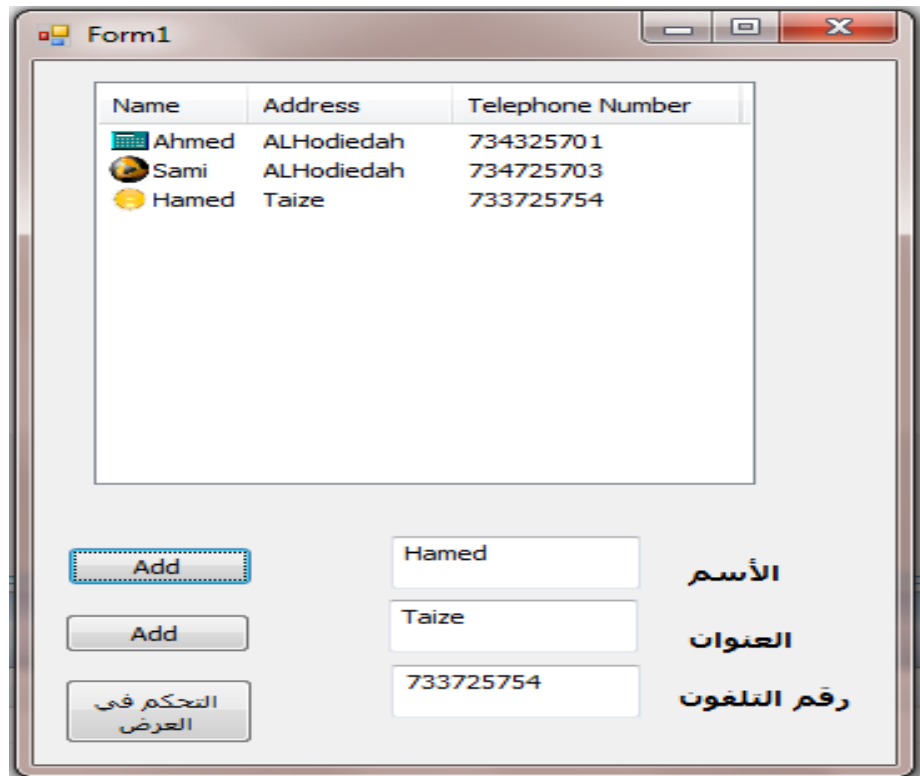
Form1

| Name | Address | Telephone Number |
|---|---|---|
| Ahmed | ALHodiedah | 734325701 |
| Sami | ALHodiedah | 734725703 |
| Hamed | Taize | 733725754 |

Add
Hamed
الأسم

Add
Taize
العنوان

التحكم فى العرض
733725754
رقم التلفون